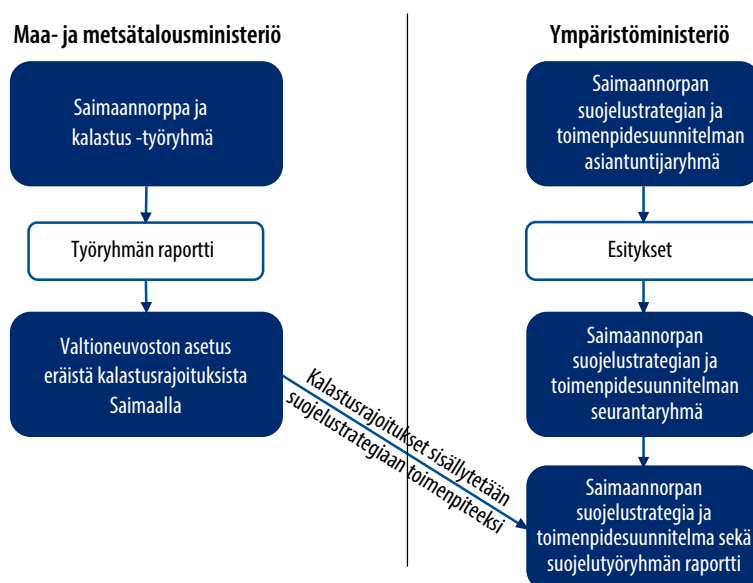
Maa- ja metsätalousministeriö

Saimaannorppa ja kalastus -työryhmä

Työryhmän raportti

Valtioneuvoston asetus eräistä kalastusrajoituksista Saimaalla

Ympäristöministeriö

Saimaannorpan suojelustrategian ja toimenpidesuunnitelman asiantuntijaryhmä

Esitykset

Saimaannorpan suojelustrategian ja toimenpidesuunnitelman seurantaryhmä

Saimaannorpan suojelustrategia ja toimenpidesuunnitelma sekä suojelutyöryhmän raportti

Kalastusrajoitukset sisällytetään suojelustrategiaan toimenpiteeksi